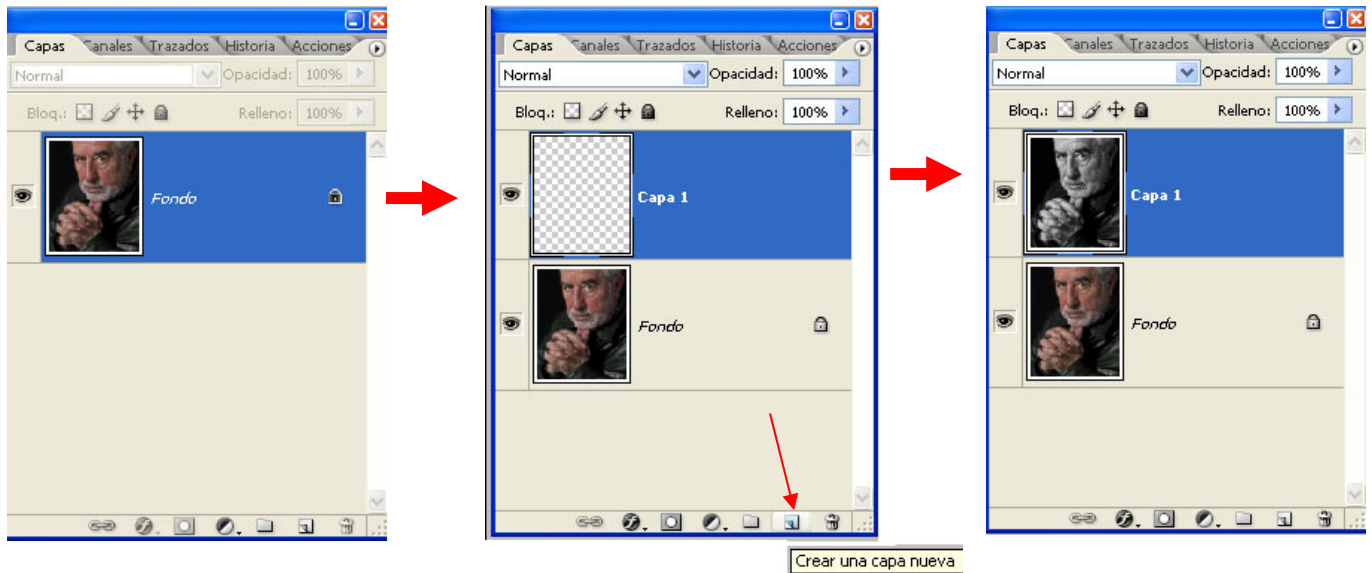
Capas Canales Trazados Historia Acciones
Normal Opacidad: 100%
Bloq.: Relleno: 100%
Fondo

Capas Canales Trazados Historia Acciones
Normal Opacidad: 100%
Bloq.: Relleno: 100%
Capa 1
Fondo
Crear una capa nueva

Capas Canales Trazados Historia Acciones
Normal Opacidad: 100%
Bloq.: Relleno: 100%
Capa 1
Fondo